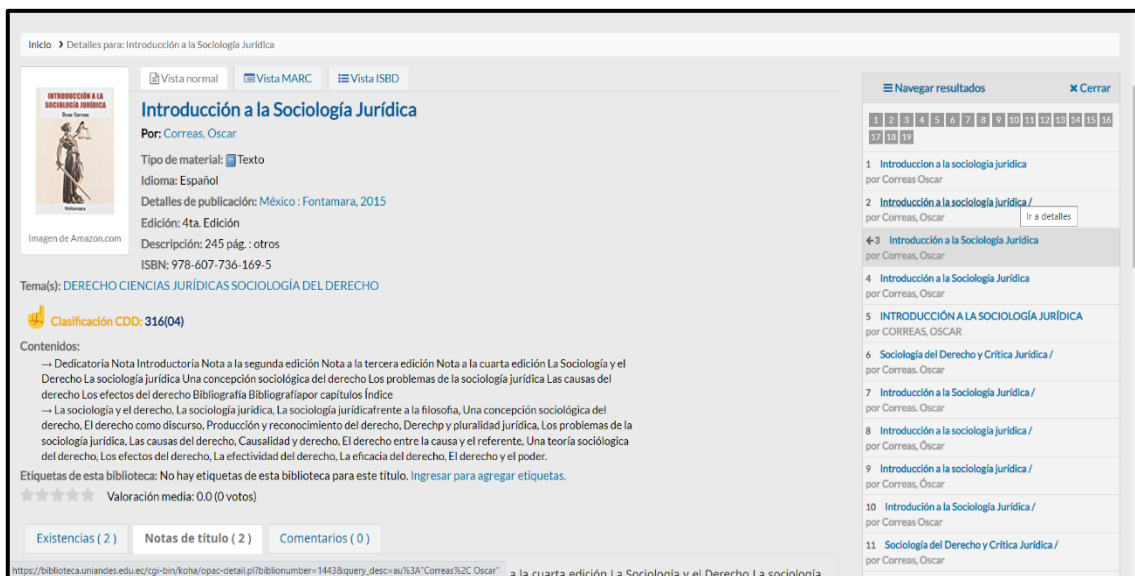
Inicio › Detalles para: Introducción a la Sociología Jurídica

INTRODUCCIÓN A LA SOCIOLOGÍA JURÍDICA
Óscar Correas
Fontamara

Imagen de Amazon.com

Vista normal | Vista MARC | Vista ISBD

Introducción a la Sociología Jurídica

Por: Correas, Oscar

Tipo de material: Texto
Idioma: Español
Detalles de publicación: México : Fontamara, 2015
Edición: 4ta. Edición
Descripción: 245 pág. : otros
ISBN: 978-607-736-169-5

Tema(s): DERECHO CIENCIAS JURÍDICAS SOCIOLOGÍA DEL DERECHO

Clasificación CDD: 316(04)

Contenidos:
→ Dedicatoria Nota Introductoria Nota a la segunda edición Nota a la tercera edición Nota a la cuarta edición La Sociología y el Derecho La sociología jurídica Una concepción sociológica del derecho Los problemas de la sociología jurídica Las causas del derecho Los efectos del derecho Bibliografía Bibliografíapor capítulos Índice
→ La sociología y el derecho, La sociología jurídica, La sociología jurídicafrente a la filosofía, Una concepción sociológica del derecho, El derecho como discurso, Producción y reconocimiento del derecho, Derechp y pluralidad jurídica, Los problemas de la sociología jurídica, Las causas del derecho, Causalidad y derecho, El derecho entre la causa y el referente, Una teoría sociológica del derecho, Los efectos del derecho, La efectividad del derecho, La eficacia del derecho, El derecho y el poder.

Etiquetas de esta biblioteca: No hay etiquetas de esta biblioteca para este título. Ingresar para agregar etiquetas.

Valoración media: 0.0 (0 votos)

Existencias ( 2 ) | Notas de título ( 2 ) | Comentarios ( 0 )

https://biblioteca.uniandes.edu.ec/cgi-bin/koha/opac-detail.pl?biblionumber=1443&query_desc=au%3A"Correas%2C Oscar"
a la cuarta edición La Sociología y el Derecho La sociología

Navegar resultados | Cerrar

1 2 3 4 5 6 7 8 9 10 11 12 13 14 15 16 17 18 19

1 Introduccion a la sociologia juridica
por Correas Oscar
2 Introduccion a la sociologia juridica /
por Correas, Oscar
Ir a detalles
←3 Introducción a la Sociología Jurídica
por Correas, Oscar
4 Introducción a la Sociología Jurídica
por Correas, Oscar
5 INTRODUCCIÓN A LA SOCIOLOGÍA JURÍDICA
por CORREAS, OSCAR
6 Sociología del Derecho y Crítica Jurídica /
por Correas. Oscar
7 Introducción a la Sociología Jurídica /
por Correas. Oscar
8 Introducción a la sociología jurídica /
por Correas, Óscar
9 Introducción a la sociología jurídica /
por Correas, Óscar
10 Introducción a la Sociología Jurídica /
por Correas Oscar
11 Sociología del Derecho y Crítica Jurídica /
por Correas, Oscar